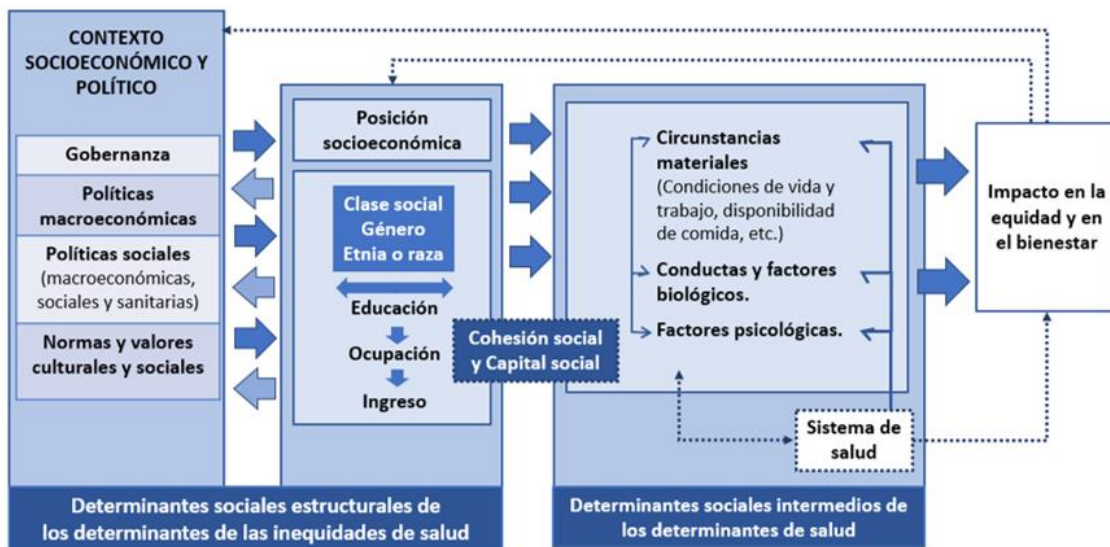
CONTEXTO SOCIOECONÓMICO Y POLÍTICO

Gobernanza

Políticas macroeconómicas

Políticas sociales (macroeconómicas, sociales y sanitarias)

Normas y valores culturales y sociales

Posición socioeconómica

Clase social
Género
Etnia o raza

Educación

Ocupación

Ingreso

Cohesión social y Capital social

Circunstancias materiales (Condiciones de vida y trabajo, disponibilidad de comida, etc.)

Conductas y factores biológicos.

Factores psicológicas.

Sistema de salud

Impacto en la equidad y en el bienestar

Determinantes sociales estructurales de los determinantes de las inequidades de salud

Determinantes sociales intermedios de los determinantes de salud